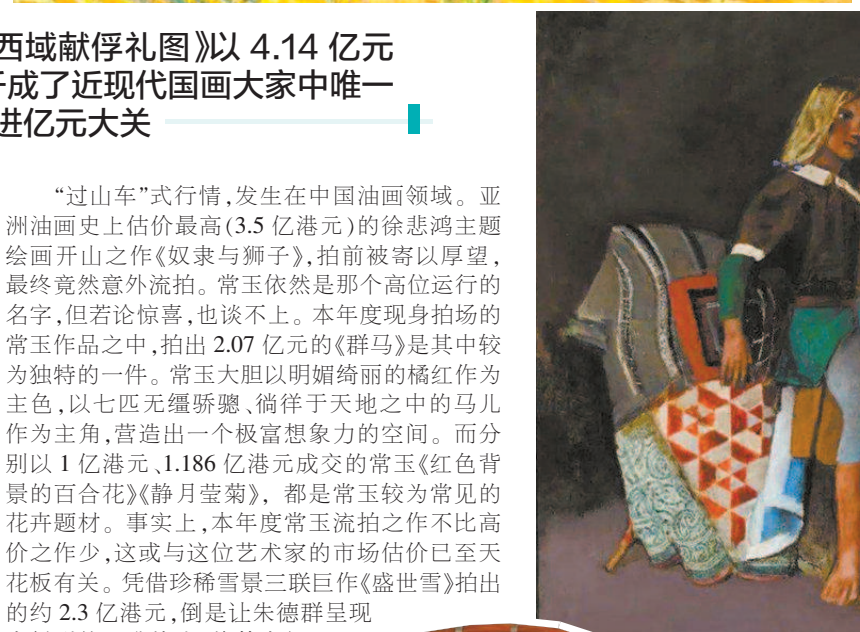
西域献俘礼图》以 4.14 亿元
成了近现代国画大家中唯一
进亿元大关

“过山车”式行情，发生在中国油画领域。亚洲油画史上估价最高(3.5 亿港元)的徐悲鸿主题绘画开山之作《奴隶与狮子》，拍前被寄以厚望，最终竟然意外流拍。常玉依然是那个高位运行的名字，但若论惊喜，也谈不上。本年度现身拍场的常玉作品之中，拍出 2.07 亿元的《群马》是其中较为独特的一件。常玉大胆以明媚绮丽的橘红作为主色，以七匹无缰骄骢、徜徉于天地之中的马儿作为主角，营造出一个极富想象力的空间。而分别以 1 亿港元、1.186 亿港元成交的常玉《红色背景的百合花》《静月莹菊》，都是常玉较为常见的花卉题材。事实上，本年度常玉流拍之作不比高价之作少，这或与这位艺术家的市场估价已至天花板有关。凭借珍稀雪景三联巨作《盛世雪》拍出的约 2.3 亿港元，倒是让朱德群呈现
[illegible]